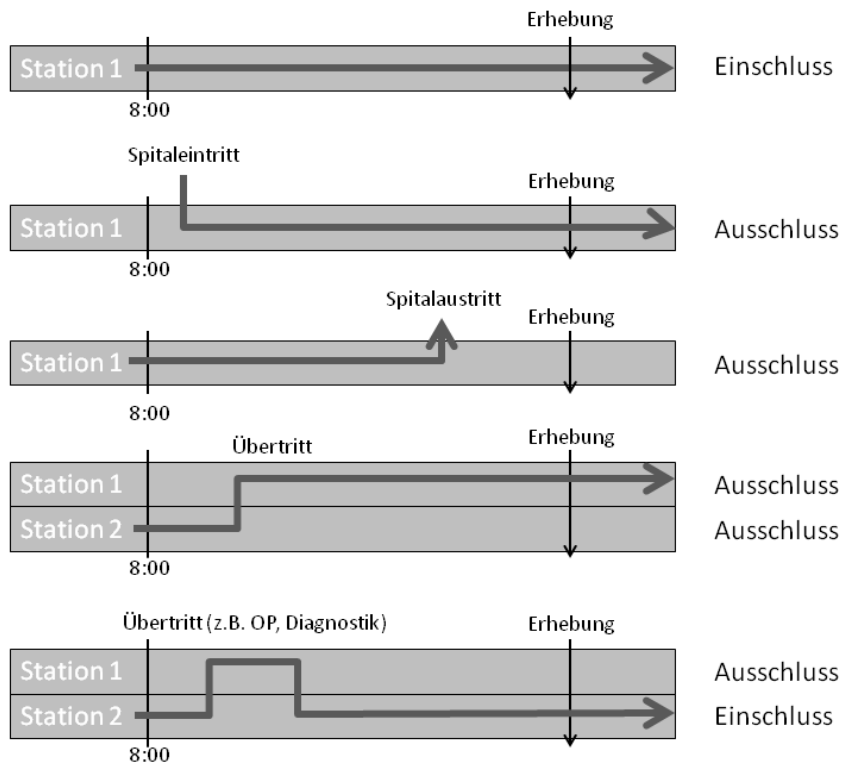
Erhebung

Station 1

8:00

Einschluss

Spitaleintritt

Erhebung

Station 1

8:00

Ausschluss

Spitalaustritt

Erhebung

Station 1

8:00

Ausschluss

Übertritt

Erhebung

Station 1

Station 2

8:00

Ausschluss

Ausschluss

Übertritt (z.B. OP, Diagnostik)

Erhebung

Station 1

Station 2

8:00

Ausschluss

Einschluss